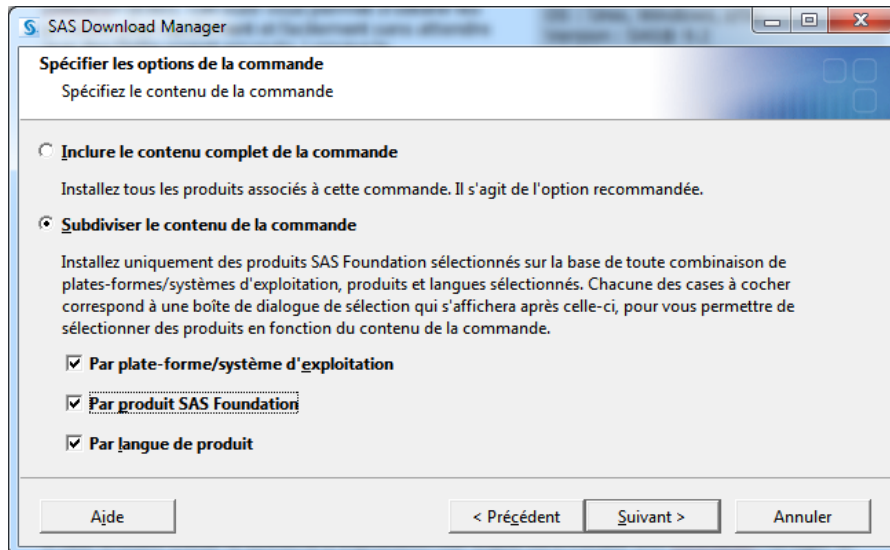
SAS Download Manager

Spécifier les options de la commande

Spécifiez le contenu de la commande

Inclure le contenu complet de la commande

Installez tous les produits associés à cette commande. Il s'agit de l'option recommandée.

Subdiviser le contenu de la commande

Installez uniquement des produits SAS Foundation sélectionnés sur la base de toute combinaison de plates-formes/systèmes d'exploitation, produits et langues sélectionnés. Chacune des cases à cocher correspond à une boîte de dialogue de sélection qui s'affichera après celle-ci, pour vous permettre de sélectionner des produits en fonction du contenu de la commande.

Par plate-forme/système d'exploitation

Par produit SAS Foundation

Par langue de produit

Aide

< Précédent

Suivant >

Annuler